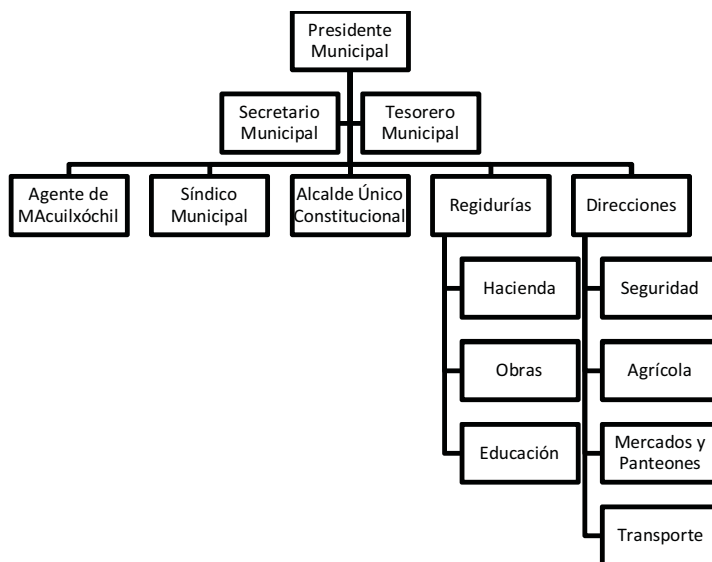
Presidente Municipal

Secretario Municipal

Tesorero Municipal

Agente de MAcuilxóchil

Síndico Municipal

Alcalde Único Constitucional

Regidurías

Hacienda

Obras

Educación

Direcciones

Seguridad

Agrícola

Mercados y Panteones

Transporte